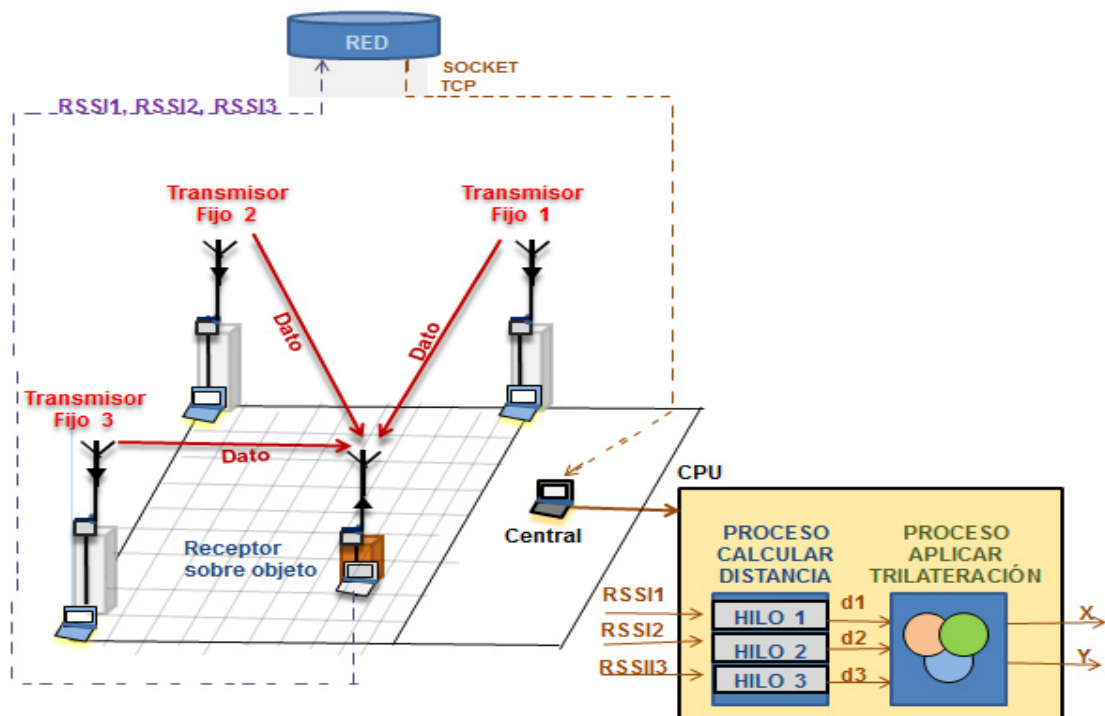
RED

SOCKET TCP

RSSI1, RSSI2, RSSI3

Transmisor Fijo 2

Transmisor Fijo 1

Dato

Dato

Transmisor Fijo 3

Dato

Receptor sobre objeto

Central

CPU

PROCESO CALCULAR DISTANCIA

PROCESO APLICAR TRILATERACIÓN

RSSI1

RSSI2

RSSII3

HILO 1

HILO 2

HILO 3

d1

d2

d3

X

Y